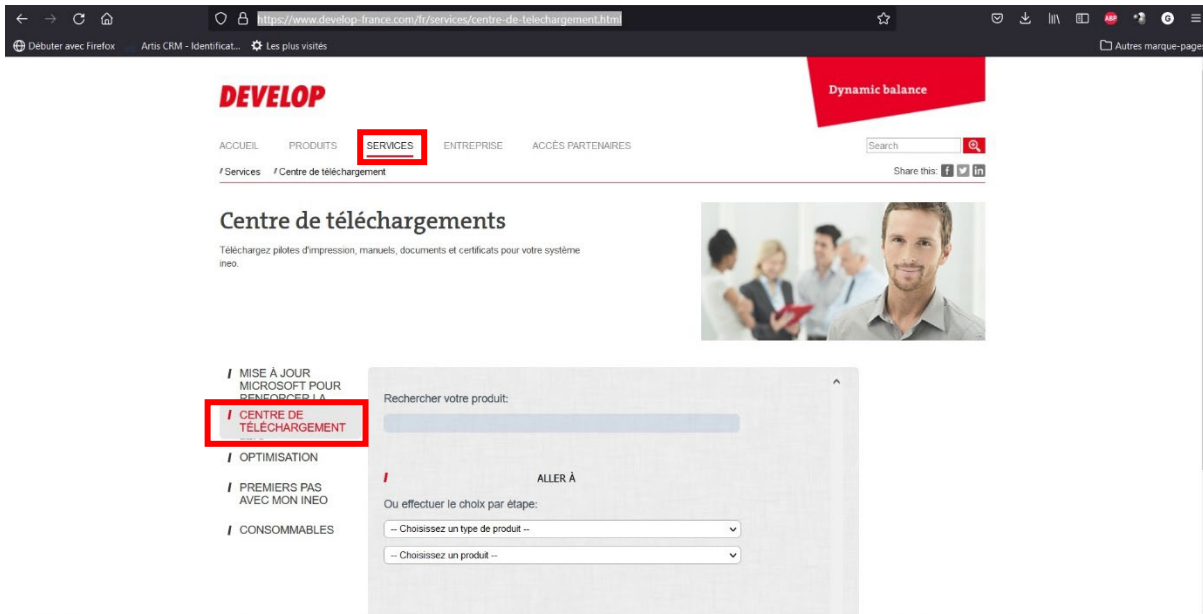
https://www.develop-france.com/fr/services/centre-de-telechargement.html

Débuter avec Firefox   Artis CRM - Identificat...   Les plus visités   Autres marque-pages

DEVELOP

Dynamic balance

ACCUEIL   PRODUITS   SERVICES   ENTREPRISE   ACCÈS PARTENAIRES

Search

/ Services   / Centre de téléchargement

Share this:

Centre de téléchargements

Téléchargez pilotes d'impression, manuels, documents et certificats pour votre système ineo.

MISE À JOUR MICROSOFT POUR RENFORCER LA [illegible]

CENTRE DE TÉLÉCHARGEMENT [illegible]

OPTIMISATION

PREMIERS PAS AVEC MON INEO

CONSOMMABLES

Rechercher votre produit:

ALLER À

Ou effectuer le choix par étape:

-- Choisissez un type de produit --

-- Choisissez un produit --